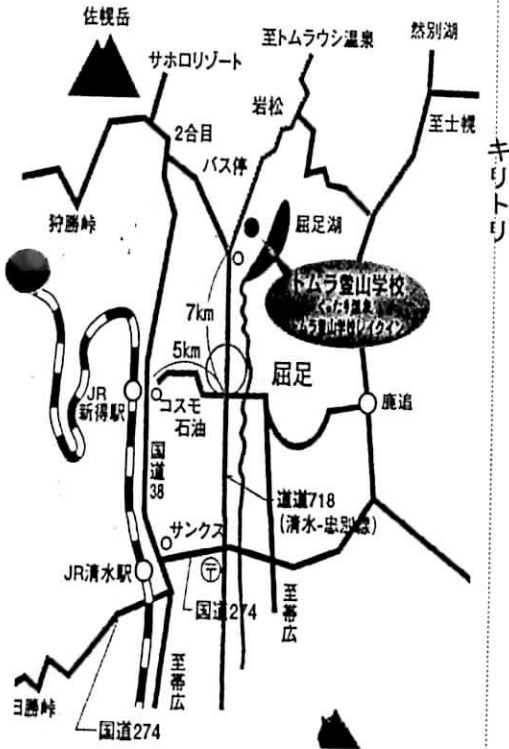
佐幌岳

サホロリゾート

至トムラウシ温泉

然別湖

岩松

至士幌

2合目

バス停

キリトリ

狩勝峠

屈足湖

トムラ登山学校

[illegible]

トムラ登山学校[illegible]

7km

5km

屈足

JR新得駅

コスモ石油

鹿追

国道38

道道718
(清水-忠別線)

サンクス

JR清水駅

〒

国道274

至帯広

至帯広

日勝峠

国道274